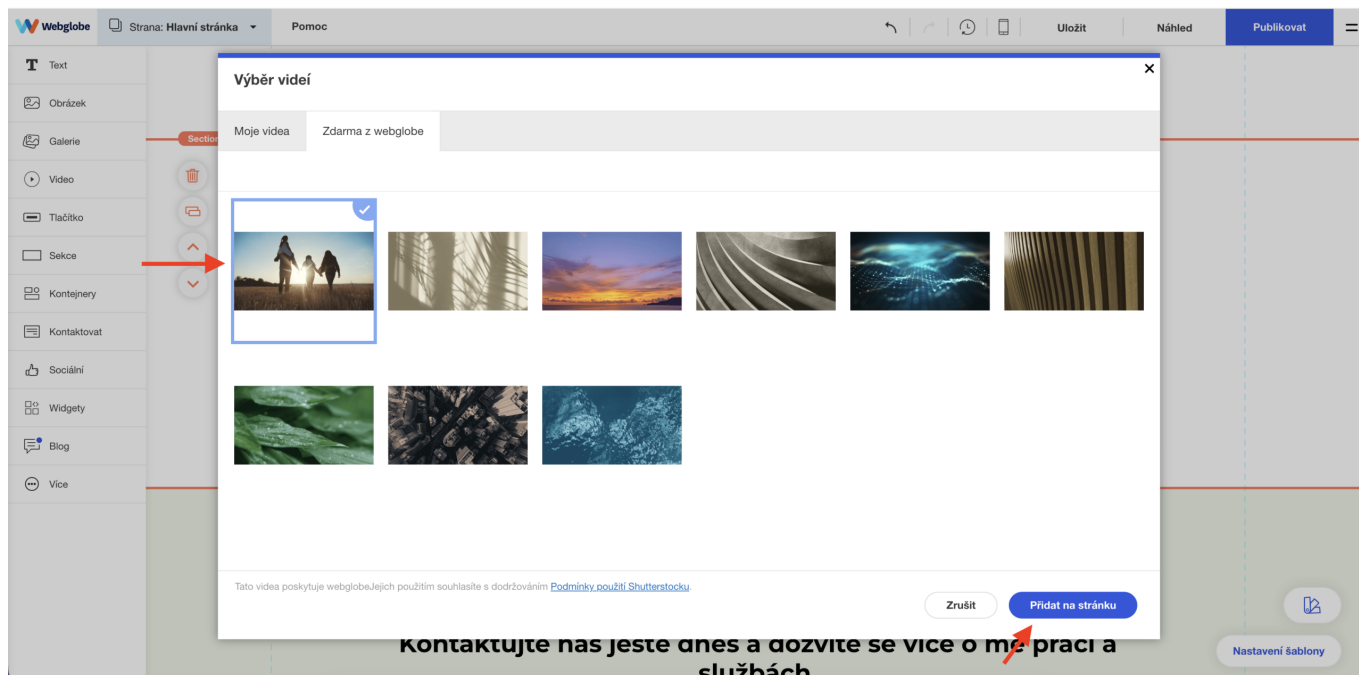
Webglobe
Strana: Hlavní stránka
Pomoc
Uložit
Náhled
Publikovat

Text
Obrázek
Galerie
Video
Tlačítko
Sekce
Kontejnery
Kontaktovat
Sociální
Widgety
Blog
Více

Section

Výběr videí

Moje videa
Zdarma z webglobe

Tato videa poskytuje webglobeJejich použitím souhlasíte s dodržováním Podmínky použití Shutterstocku.

Zrušit
Přidat na stránku

Kontaktujte nás ještě dnes a dozvíte se více o mé práci a službách

Nastavení šablony